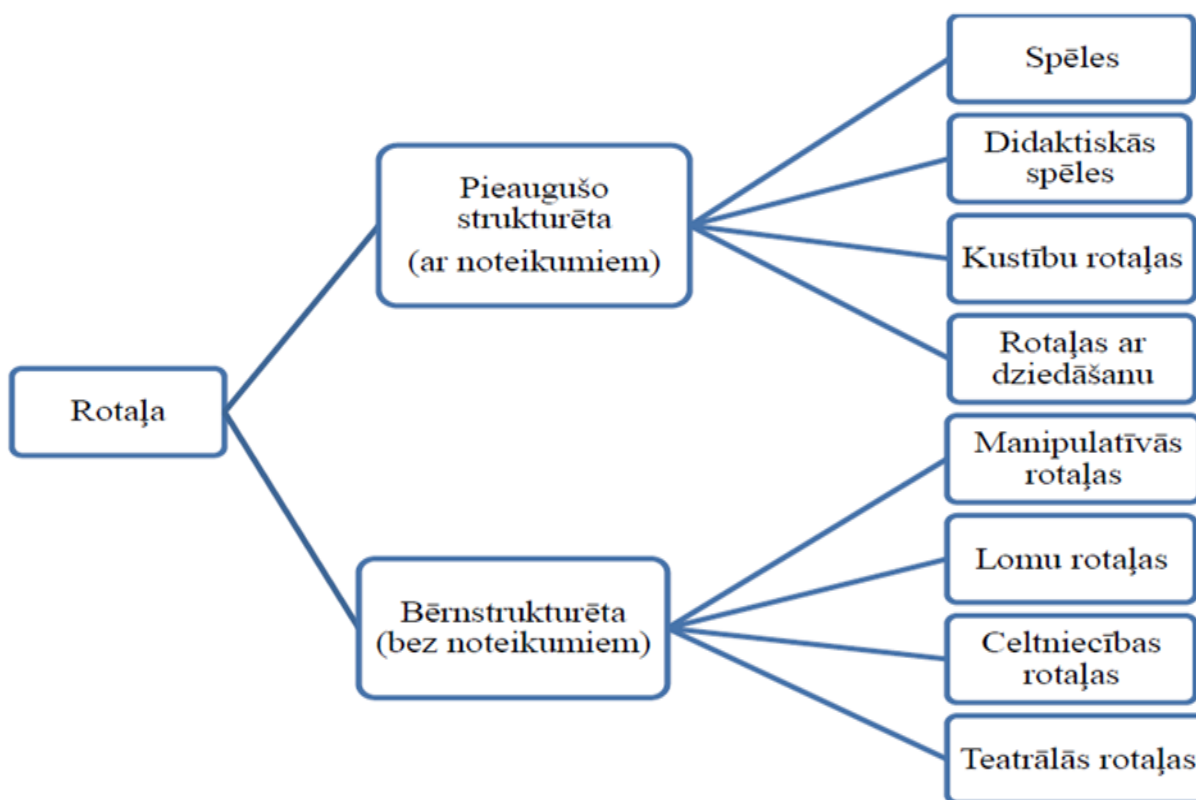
Rotaļa

Pieaugušo strukturēta (ar noteikumiem)

Spēles

Didaktiskās spēles

Kustību rotaļas

Rotaļas ar dziedāšanu

Bērnstrukturēta (bez noteikumiem)

Manipulatīvās rotaļas

Lomu rotaļas

Celtniecības rotaļas

Teatrālās rotaļas